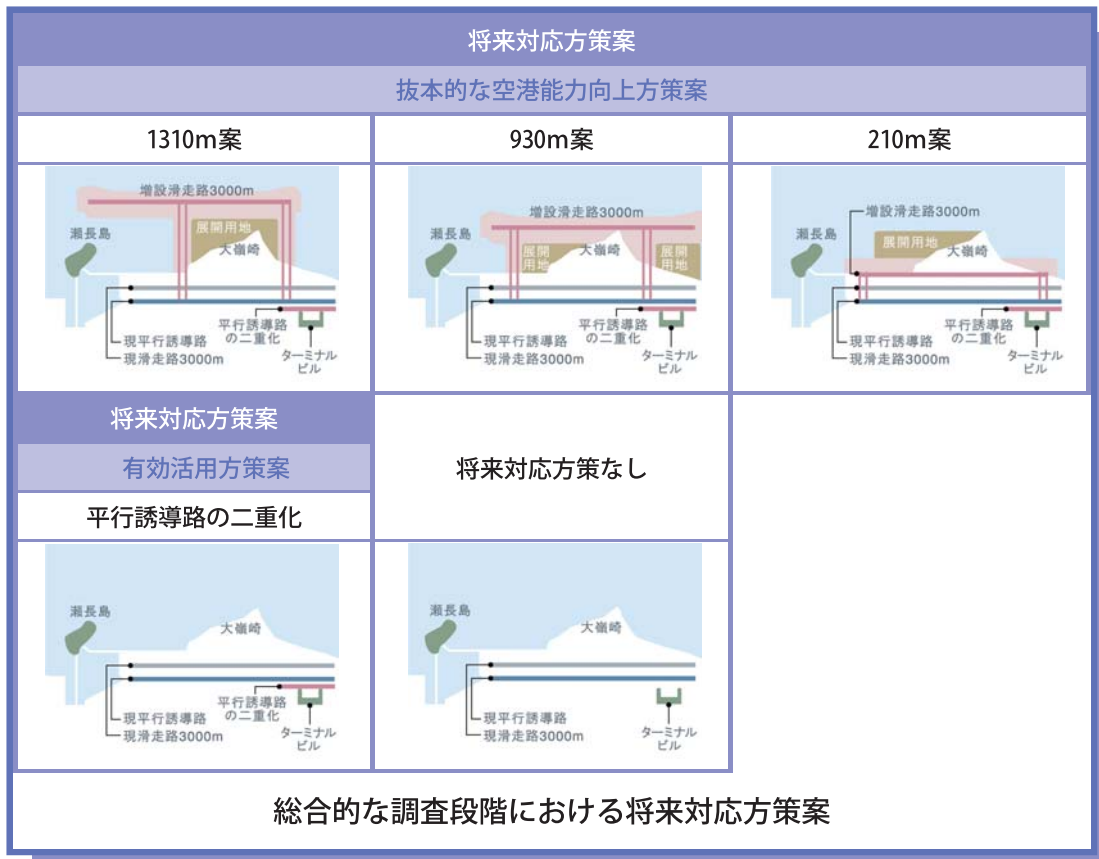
将来対応方策案

抜本的な空港能力向上方策案

| 1310m案 | 930m案 | 210m案 |
|---|---|---|

増設滑走路3000m
瀬長島
展開用地
大嶺崎
平行誘導路の二重化
現平行誘導路
現滑走路3000m
ターミナルビル

増設滑走路3000m
瀬長島
展開用地
大嶺崎
展開用地
平行誘導路の二重化
現平行誘導路
現滑走路3000m
ターミナルビル

増設滑走路3000m
瀬長島
展開用地
大嶺崎
平行誘導路の二重化
現平行誘導路
現滑走路3000m
ターミナルビル

将来対応方策案

有効活用方策案

平行誘導路の二重化

将来対応方策なし

瀬長島
大嶺崎
平行誘導路の二重化
現平行誘導路
現滑走路3000m
ターミナルビル

瀬長島
大嶺崎
現平行誘導路
現滑走路3000m
ターミナルビル

総合的な調査段階における将来対応方策案